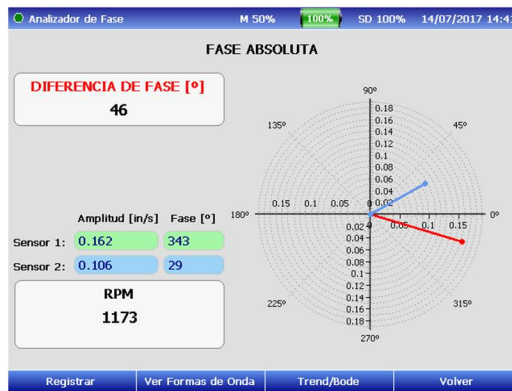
Analizador de Fase M 50% 100% SD 100% 14/07/2017 14:4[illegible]

FASE ABSOLUTA

DIFERENCIA DE FASE [º]
46

Amplitud [in/s] Fase [º]
Sensor 1: 0.162 343
Sensor 2: 0.106 29

RPM
1173

90º
135º
45º
180º
0º
225º
315º
270º
0.18
0.16
0.14
0.12
0.1
0.08
0.06
0.04
0.02
0.15 0.1 0.05 0
0.02
0.04
0.06
0.08
0.1
0.12
0.14
0.16
0.18
0.05 0.1 0.15

Registrar | Ver Formas de Onda | Trend/Bode | Volver